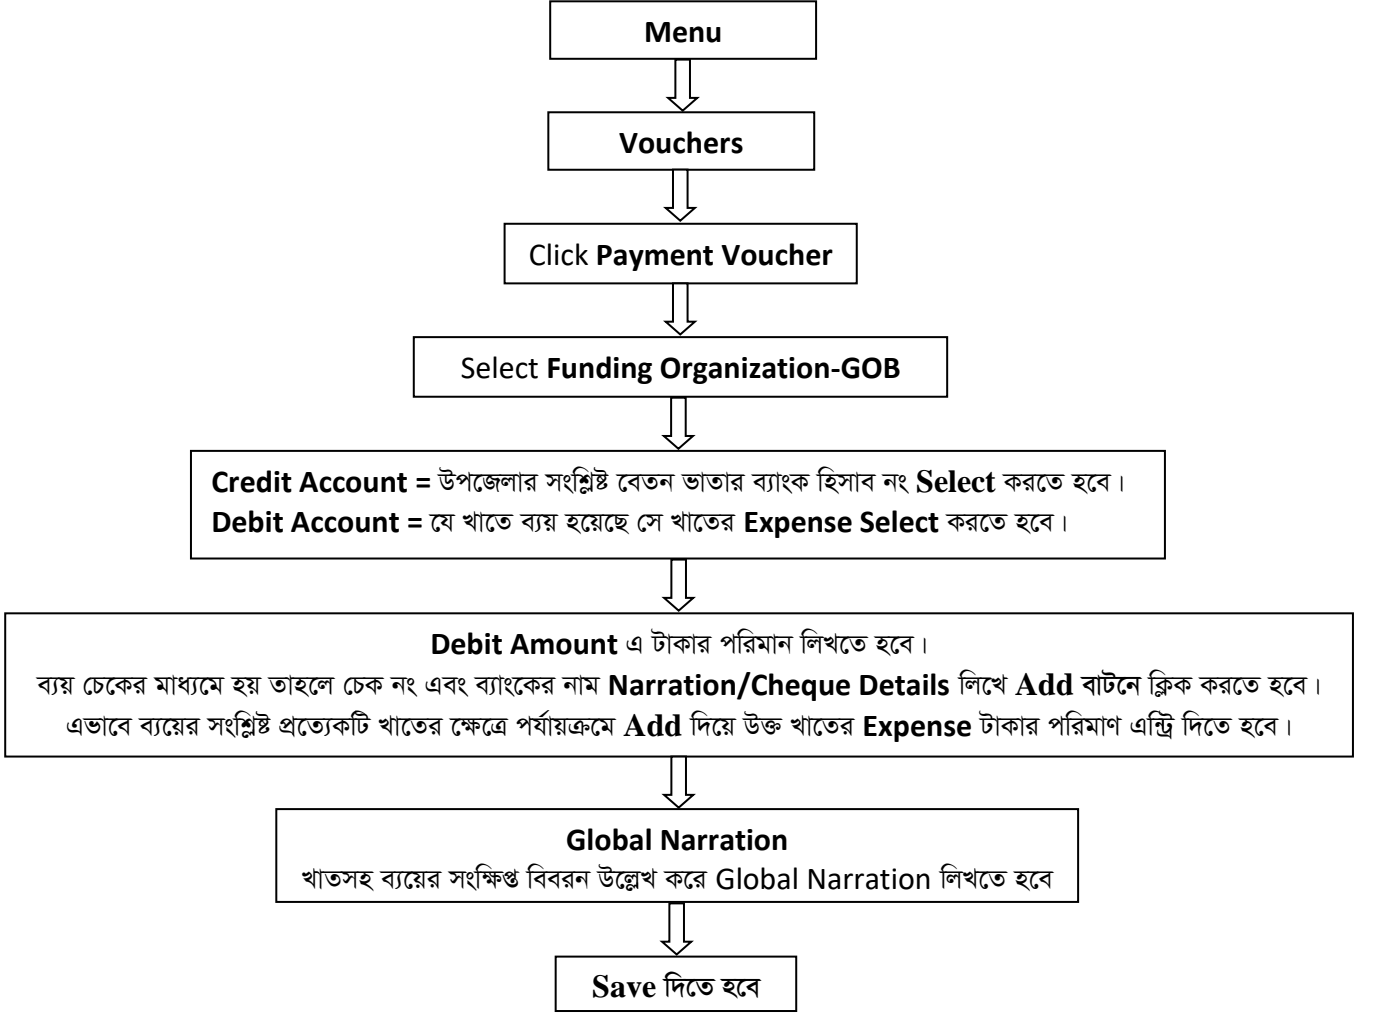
Menu

Vouchers

Click Payment Voucher

Select Funding Organization-GOB

Credit Account = উপজেলার সংশ্লিষ্ট বেতন ভাতার ব্যাংক হিসাব নং Select করতে হবে।
Debit Account = যে খাতে ব্যয় হয়েছে সে খাতের Expense Select করতে হবে।

Debit Amount এ টাকার পরিমান লিখতে হবে।
ব্যয় চেকের মাধ্যমে হয় তাহলে চেক নং এবং ব্যাংকের নাম Narration/Cheque Details লিখে Add বাটনে ক্লিক করতে হবে।
এভাবে ব্যয়ের সংশ্লিষ্ট প্রত্যেকটি খাতের ক্ষেত্রে পর্যায়ক্রমে Add দিয়ে উক্ত খাতের Expense টাকার পরিমাণ এন্ট্রি দিতে হবে।

Global Narration
খাতসহ ব্যয়ের সংক্ষিপ্ত বিবরন উল্লেখ করে Global Narration লিখতে হবে

Save দিতে হবে